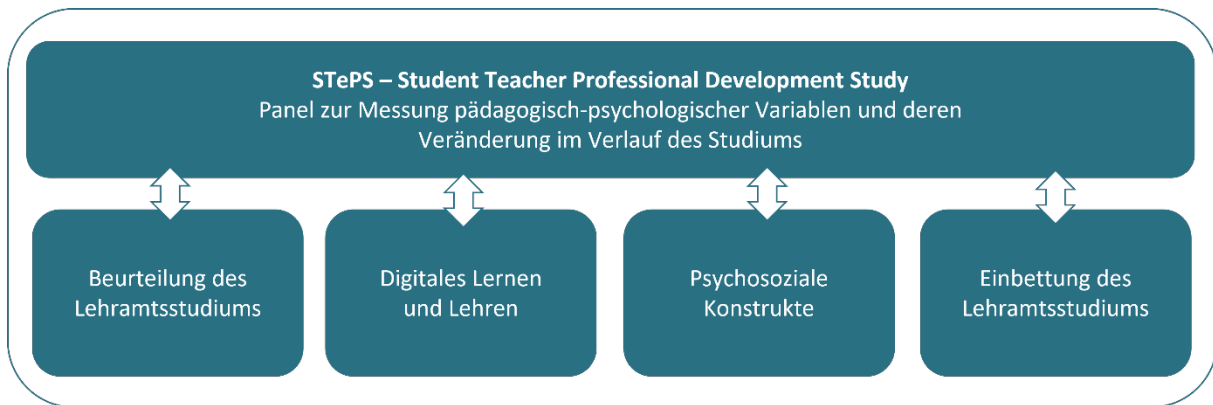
**STePS – Student Teacher Professional Development Study**
Panel zur Messung pädagogisch-psychologischer Variablen und deren Veränderung im Verlauf des Studiums

Beurteilung des Lehramtsstudiums

Digitales Lernen und Lehren

Psychosoziale Konstrukte

Einbettung des Lehramtsstudiums